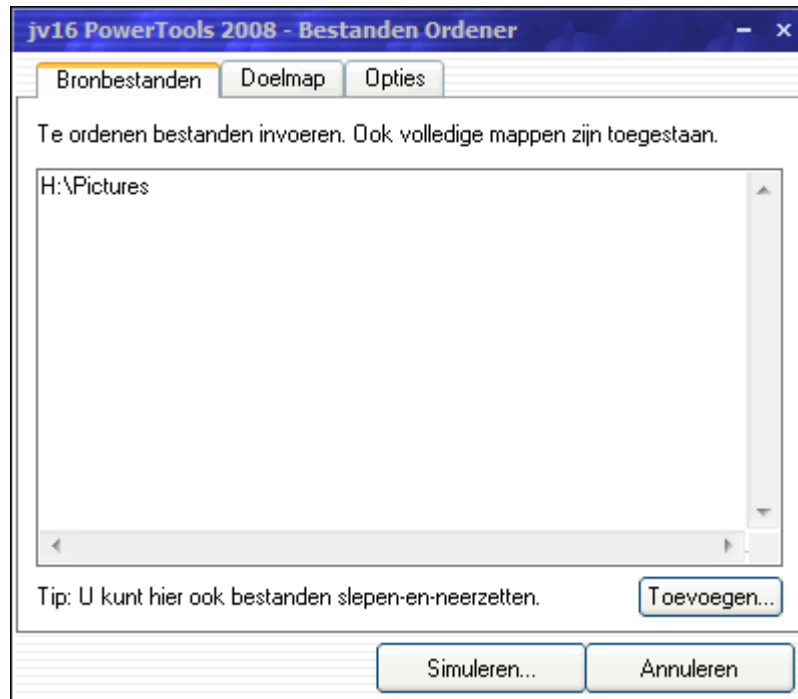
jv16 PowerTools 2008 - Bestanden Ordener

Bronbestanden | Doelmap | Opties

Te ordenen bestanden invoeren. Ook volledige mappen zijn toegestaan.

H:\Pictures

Tip: U kunt hier ook bestanden slepen-en-neerzetten.

Toevoegen...

Simuleren...

Annuleren